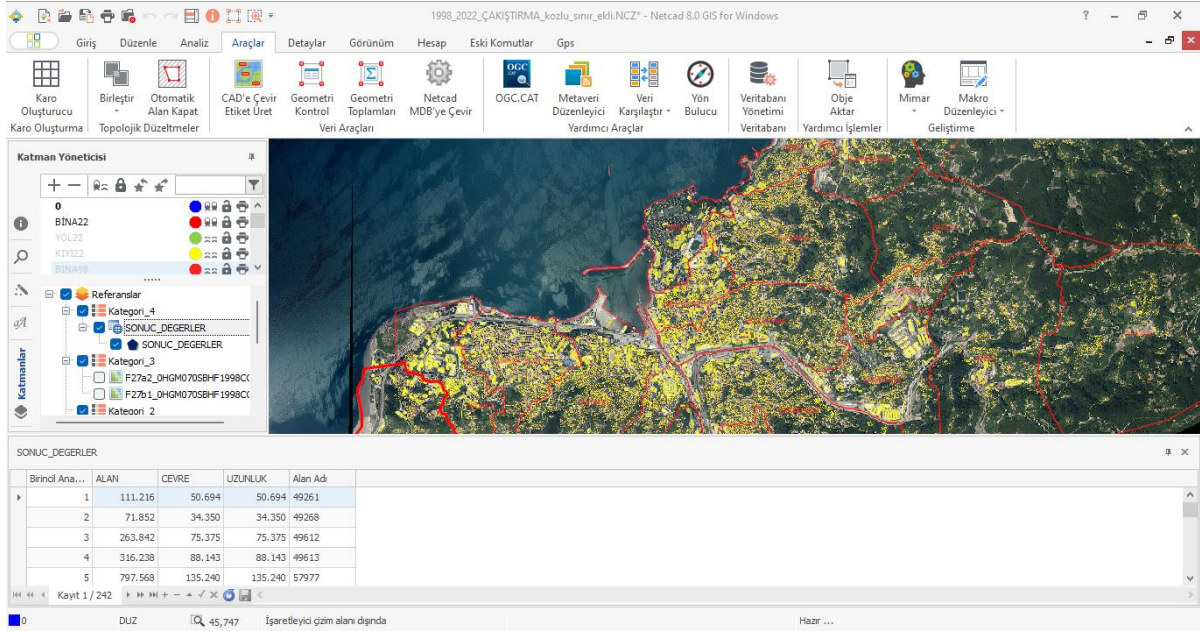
1998_2022_ÇAKIŞTIRMA_kozlu_sınır_ekli.NCZ* - Netcad 8.0 GIS for Windows

? – ✕

Giriş Düzenle Analiz Araçlar Detaylar Görünüm Hesap Eski Komutlar Gps

Karo Oluşturucu
Karo Oluşturma

Birleştir
Otomatik Alan Kapat
Topolojik Düzeltmeler

CAD'e Çevir Etiket Üret
Geometri Kontrol
Geometri Toplamları
Netcad MDB'ye Çevir
Veri Araçları

OGC.CAT
Metaveri Düzenleyici
Veri Karşılaştır
Yön Bulucu
Yardımcı Araçlar

Veritabanı Yönetimi
Veritabanı

Obje Aktar
Yardımcı İşlemler

Mimar
Makro Düzenleyici
Geliştirme

Katman Yöneticisi

0
BİNA22
YOL22
KIYI22
BINA98

Katmanlar

Referanslar
Kategori_4
SONUC_DEGERLER
SONUC_DEGERLER
Kategori_3
F27a2_0HGM070SBHF1998C(
F27b1_0HGM070SBHF1998C(
Kategori_2

SONUC_DEGERLER

| Birincil Ana... | ALAN | CEVRE | UZUNLUK | Alan Adı |
|---|---|---|---|---|
| 1 | 111.216 | 50.694 | 50.694 | 49261 |
| 2 | 71.852 | 34.350 | 34.350 | 49268 |
| 3 | 263.842 | 75.375 | 75.375 | 49612 |
| 4 | 316.238 | 88.143 | 88.143 | 49613 |
| 5 | 797.568 | 135.240 | 135.240 | 57977 |

Kayıt 1 / 242

0 DUZ 45,747 İşaretleyici çizim alanı dışında Hazır ...